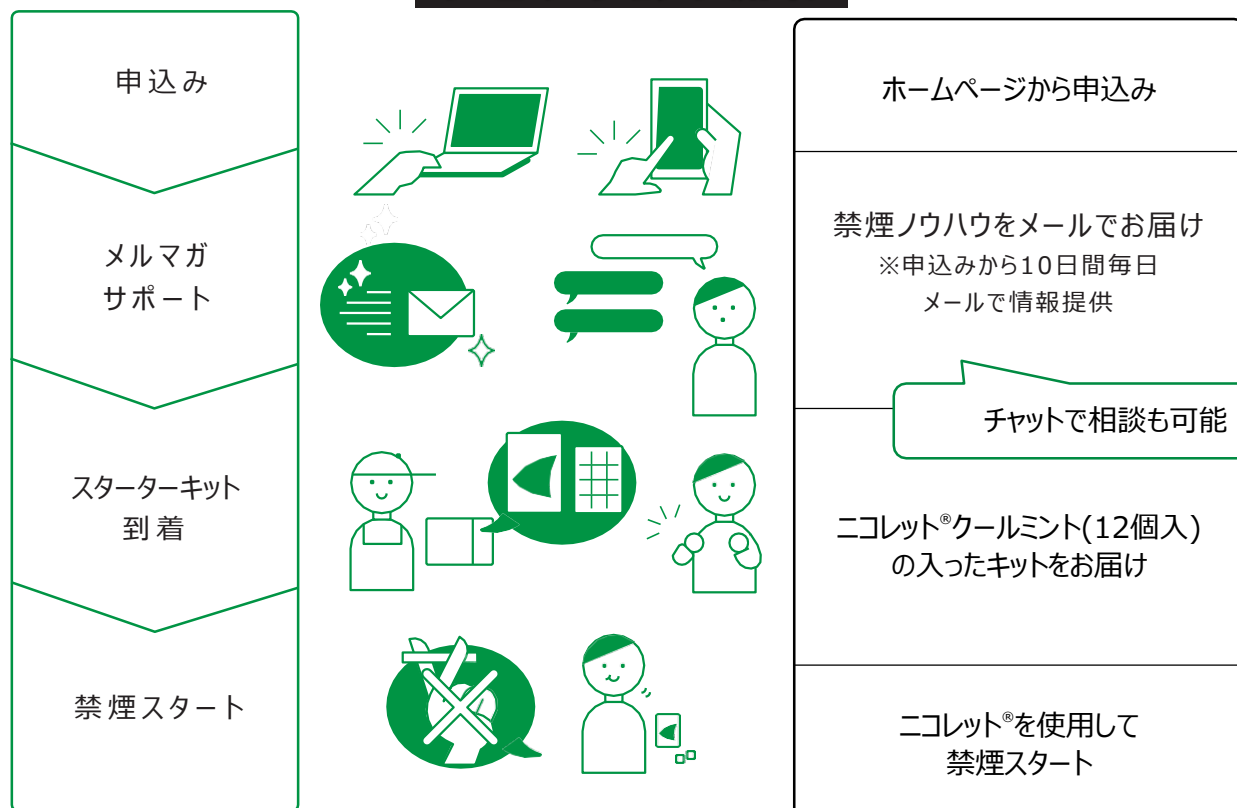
申込み

メルマガ
サポート

スターターキット
到着

禁煙スタート

ホームページから申込み

禁煙ノウハウをメールでお届け
※申込みから10日間毎日
メールで情報提供

チャットで相談も可能

ニコレット®クールミント(12個入)
の入ったキットをお届け

ニコレット®を使用して
禁煙スタート